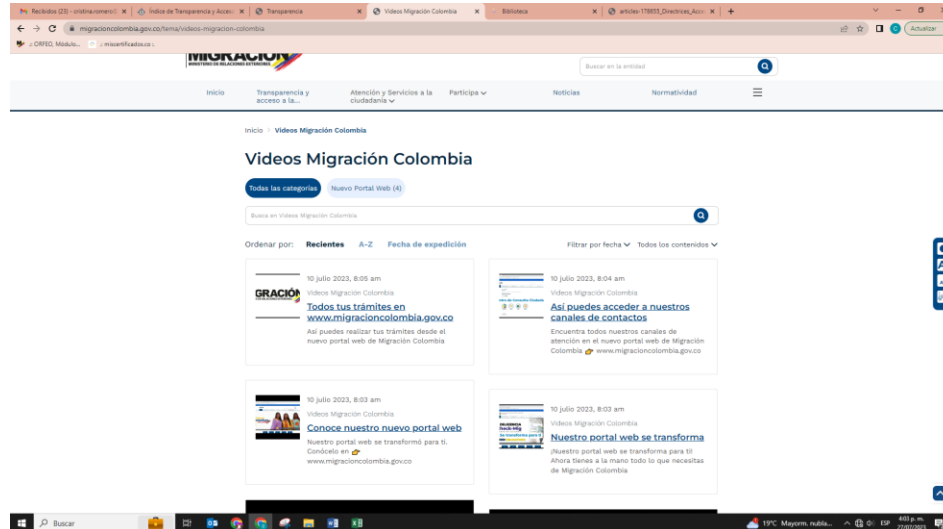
Recibidos (23) - cristina.romero@ | Índice de Transparencia y Acceso | Transparencia | Videos Migración Colombia | Biblioteca | articles-178655_Directrices_Acce

migracioncolombia.gov.co/tema/videos-migracion-colombia

Actualizar

ORFEO, Módulo... | misoertificados.co

MIGRACIÓN
MINISTERIO DE RELACIONES EXTERIORES

Buscar en la entidad

Inicio | Transparencia y acceso a la... | Atención y Servicios a la ciudadanía | Participa | Noticias | Normatividad

Inicio > Videos Migración Colombia

Videos Migración Colombia

Todas las categorías | Nuevo Portal Web (4)

Busca en Videos Migración Colombia

Ordenar por: Recientes A-Z Fecha de expedición

Filtrar por fecha | Todos los contenidos

10 julio 2023, 8:05 am
Videos Migración Colombia
Todos tus trámites en www.migracioncolombia.gov.co
Así puedes realizar tus trámites desde el nuevo portal web de Migración Colombia

10 julio 2023, 8:04 am
Videos Migración Colombia
Así puedes acceder a nuestros canales de contactos
Encuentra todos nuestros canales de atención en el nuevo portal web de Migración Colombia www.migracioncolombia.gov.co

10 julio 2023, 8:03 am
Videos Migración Colombia
Conoce nuestro nuevo portal web
Nuestro portal web se transformó para ti. Conócelo en www.migracioncolombia.gov.co

10 julio 2023, 8:03 am
Videos Migración Colombia
Nuestro portal web se transforma
¡Nuestro portal web se transforma para ti! Ahora tienes a la mano todo lo que necesitas de Migración Colombia

Buscar

19°C Mayorm. nubla... ESP 4:03 p. m. 27/07/2023